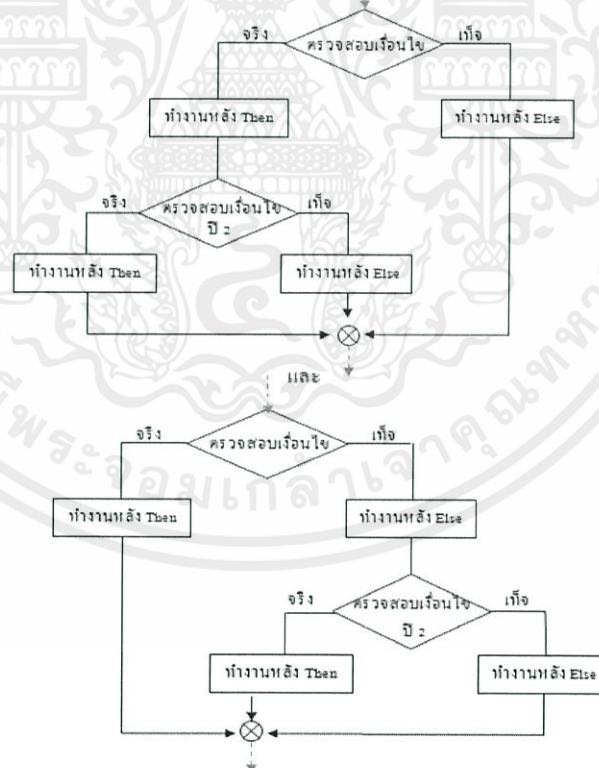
จริง

ตรวจสอบเงื่อนไข

เท็จ

ทำงานหลัง Then

ทำงานหลัง Else

จริง

ตรวจสอบเงื่อนไข ที่ 2

เท็จ

ทำงานหลัง Then

ทำงานหลัง Else

และ

จริง

ตรวจสอบเงื่อนไข

เท็จ

ทำงานหลัง Then

ทำงานหลัง Else

จริง

ตรวจสอบเงื่อนไข ที่ 2

เท็จ

ทำงานหลัง Then

ทำงานหลัง Else